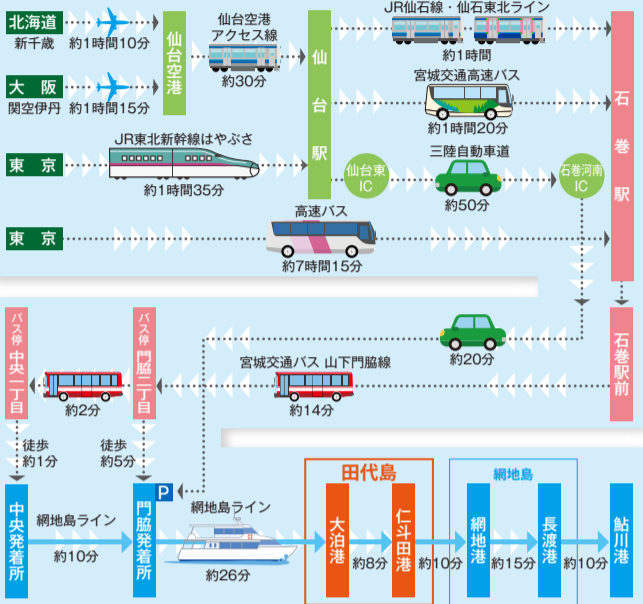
北海道
新千歳
約1時間10分

大阪
関空伊丹
約1時間15分

仙台空港

仙台空港
アクセス線
約30分

仙台駅

JR仙石線・仙石東北ライン
約1時間

宮城交通高速バス
約1時間20分

石巻駅

東京
JR東北新幹線はやぶさ
約1時間35分

仙台東IC
三陸自動車道
約50分
石巻河南IC

東京
高速バス
約7時間15分

石巻駅前

約20分

バス停
中央一丁目

バス停
門脇二丁目

宮城交通バス 山下門脇線
約14分

約2分

徒歩
約1分

徒歩
約5分

P

中央発着所
網地島ライン
約10分

門脇発着所
網地島ライン
約26分

田代島
大泊港
約8分
仁斗田港
約10分

網地島
網地港
約15分
長渡港
約10分

鮎川港